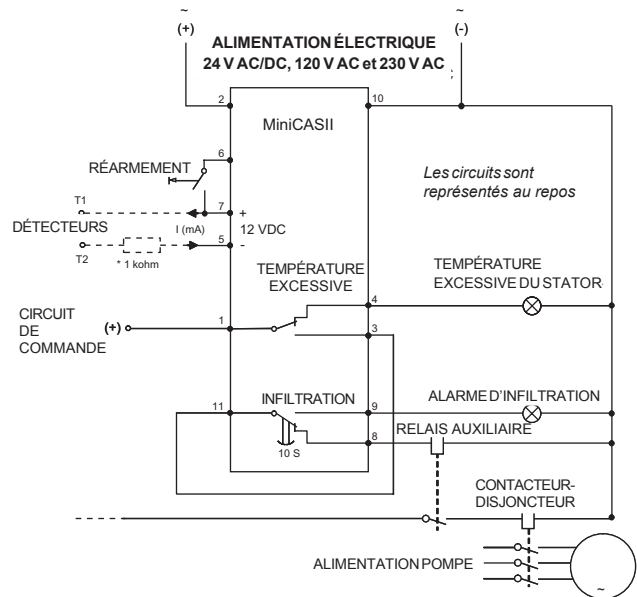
~
(+)

~
(-)

ALIMENTATION ÉLECTRIQUE
24 V AC/DC, 120 V AC et 230 V AC

2
10
MiniCASII

6
RÉARMEMENT

Les circuits sont représentés au repos

T1
7
+
DÉTECTEURS
I (mA)
12 VDC
5
T2
* 1 kohm

TEMPÉRATURE EXCESSIVE

TEMPÉRATURE EXCESSIVE DU STATOR

4
CIRCUIT DE COMMANDE
(+)
1
3

INFILTRATION
ALARME D'INFILTRATION
11
9
8
RELAIS AUXILIAIRE
10 S

CONTACTEUR-DISJONCTEUR

ALIMENTATION POMPE
~